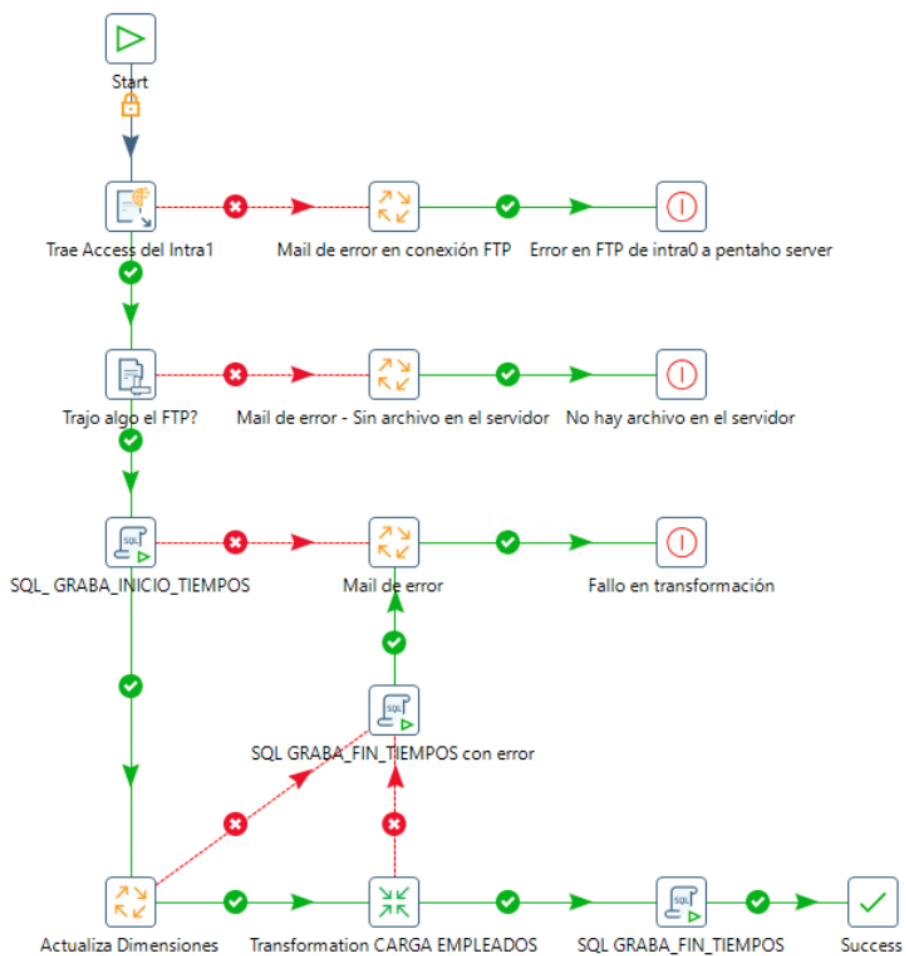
Start

Trae Access del Intra1

Mail de error en conexión FTP

Error en FTP de intra0 a pentaho server

Trajo algo el FTP?

Mail de error - Sin archivo en el servidor

No hay archivo en el servidor

SQL

SQL_ GRABA_INICIO_TIEMPOS

Mail de error

Fallo en transformación

SQL

SQL GRABA_FIN_TIEMPOS con error

Actualiza Dimensiones

Transformation CARGA EMPLEADOS

SQL

SQL GRABA_FIN_TIEMPOS

Success